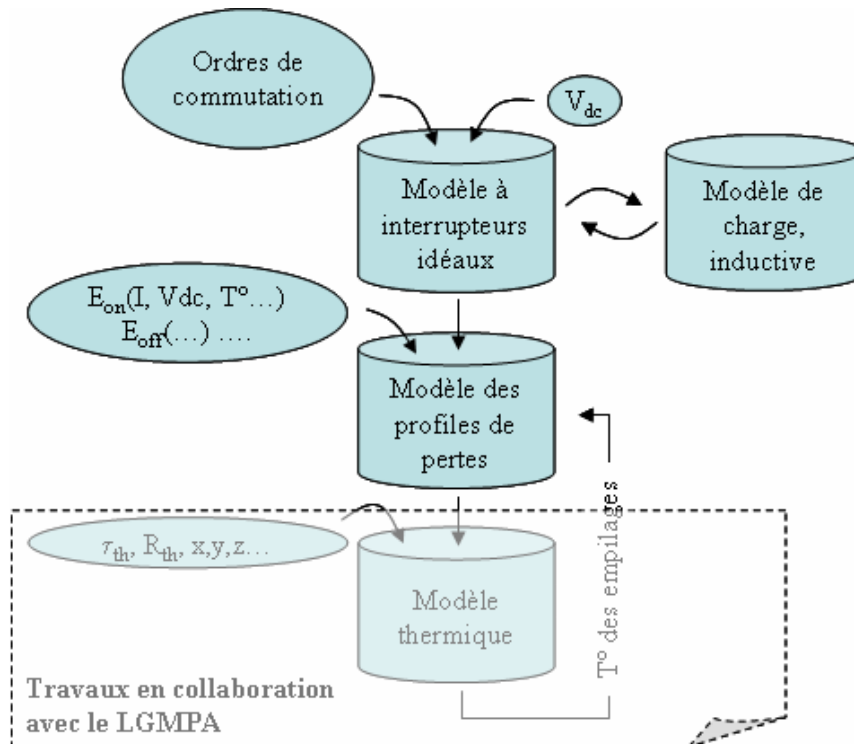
Ordres de commutation

$V_{dc}$

Modèle à interrupteurs idéaux

Modèle de charge, inductive

$E_{on}$(I, Vdc, T°…)
$E_{off}$(…) ….

Modèle des profiles de pertes

T° des empilages

$\tau_{th}$, $R_{th}$, x,y,z…

Modèle thermique

Travaux en collaboration avec le LGMPA